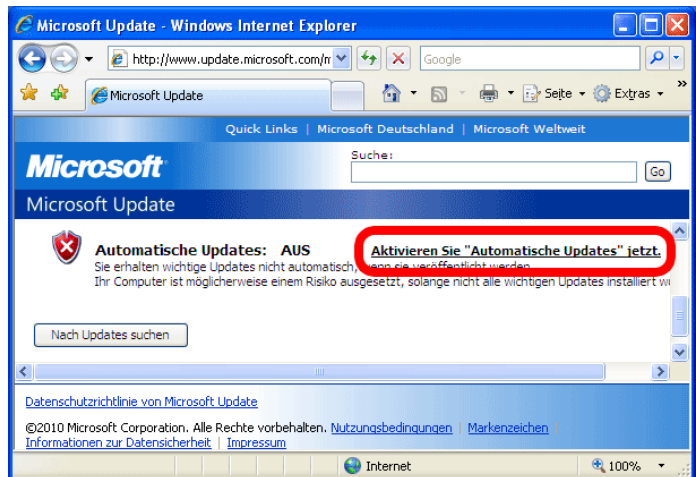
Microsoft Update - Windows Internet Explorer

http://www.update.microsoft.com/m

Google

Microsoft Update

Seite Extras

Quick Links | Microsoft Deutschland | Microsoft Weltweit

Microsoft

Suche:

Go

Microsoft Update

Automatische Updates: AUS

Aktivieren Sie "Automatische Updates" jetzt.

Sie erhalten wichtige Updates nicht automatisch, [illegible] sie veröffentlicht werden.
Ihr Computer ist möglicherweise einem Risiko ausgesetzt, solange nicht alle wichtigen Updates installiert w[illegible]

Nach Updates suchen

Datenschutzrichtlinie von Microsoft Update

©2010 Microsoft Corporation. Alle Rechte vorbehalten. Nutzungsbedingungen | Markenzeichen
Informationen zur Datensicherheit | Impressum

Internet

100%